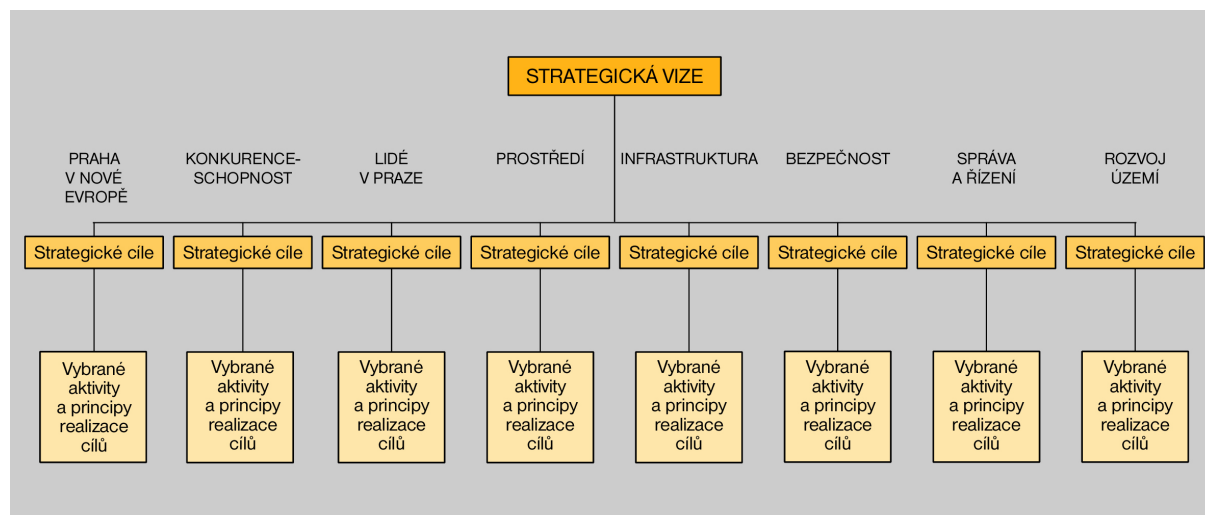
STRATEGICKÁ VIZE

PRAHA V NOVÉ EVROPĚ

KONKURENCE-SCHOPNOST

LIDÉ V PRAZE

PROSTŘEDÍ

INFRASTRUKTURA

BEZPEČNOST

SPRÁVA A ŘÍZENÍ

ROZVOJ ÚZEMÍ

Strategické cíle

Strategické cíle

Strategické cíle

Strategické cíle

Strategické cíle

Strategické cíle

Strategické cíle

Strategické cíle

Vybrané aktivity a principy realizace cílů

Vybrané aktivity a principy realizace cílů

Vybrané aktivity a principy realizace cílů

Vybrané aktivity a principy realizace cílů

Vybrané aktivity a principy realizace cílů

Vybrané aktivity a principy realizace cílů

Vybrané aktivity a principy realizace cílů

Vybrané aktivity a principy realizace cílů